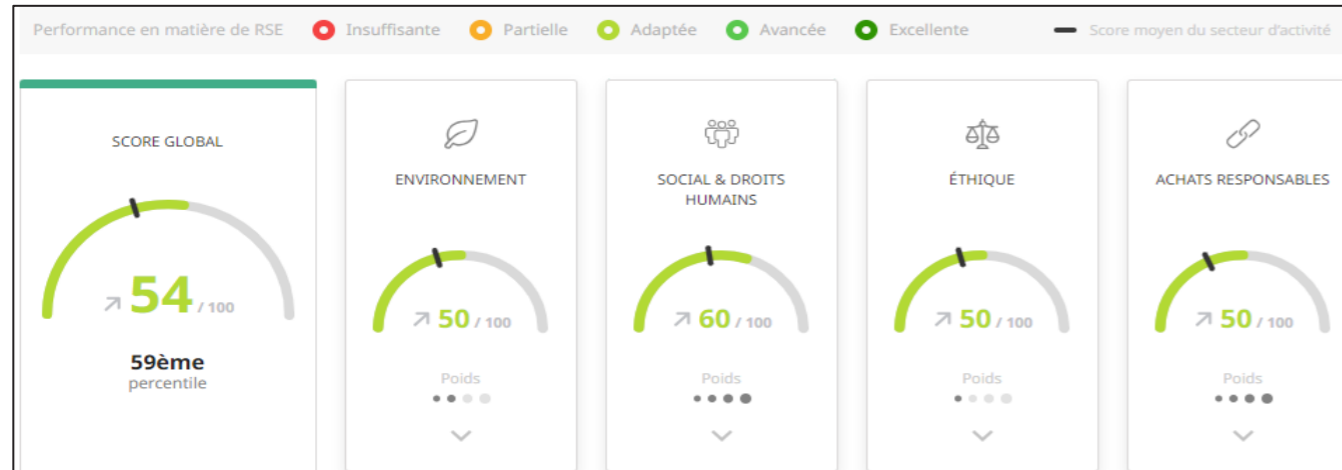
Performance en matière de RSE Insuffisante Partielle Adaptée Avancée Excellente Score moyen du secteur d'activité

SCORE GLOBAL

↗ 54 / 100

59ème
percentile

ENVIRONNEMENT

↗ 50 / 100

Poids

SOCIAL & DROITS HUMAINS

↗ 60 / 100

Poids

ÉTHIQUE

↗ 50 / 100

Poids

ACHATS RESPONSABLES

↗ 50 / 100

Poids